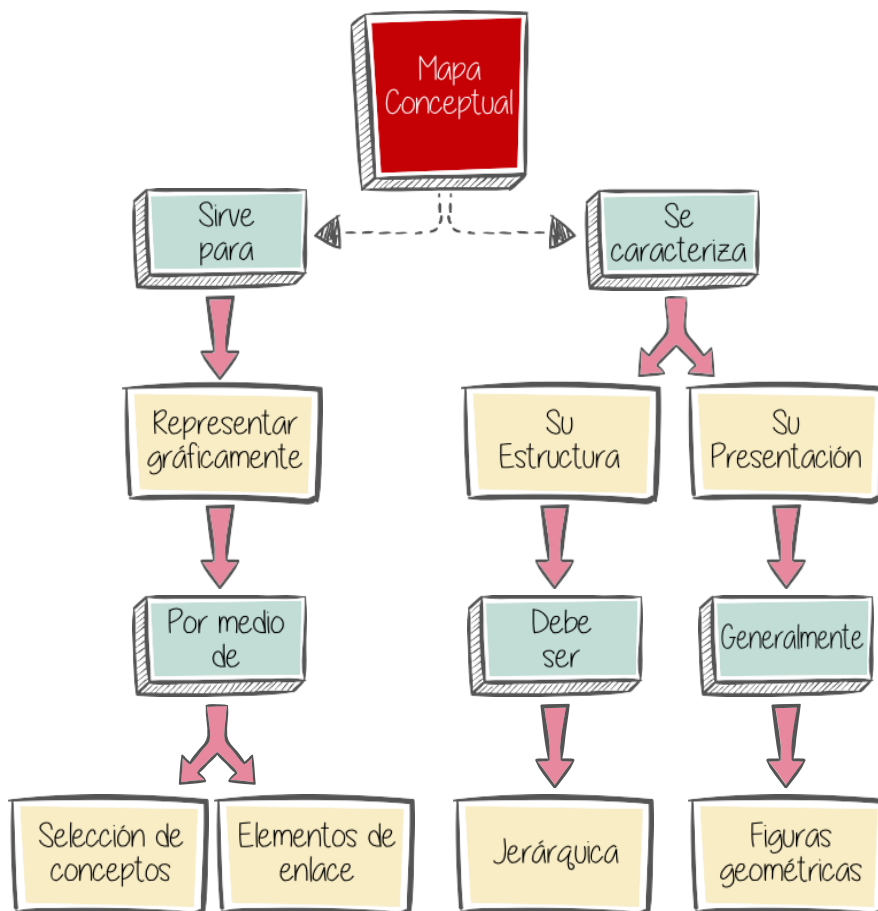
Mapa Conceptual

Sirve para

Se caracteriza

Representar gráficamente

Su Estructura

Su Presentación

Por medio de

Debe ser

Generalmente

Selección de conceptos

Elementos de enlace

Jerárquica

Figuras geométricas